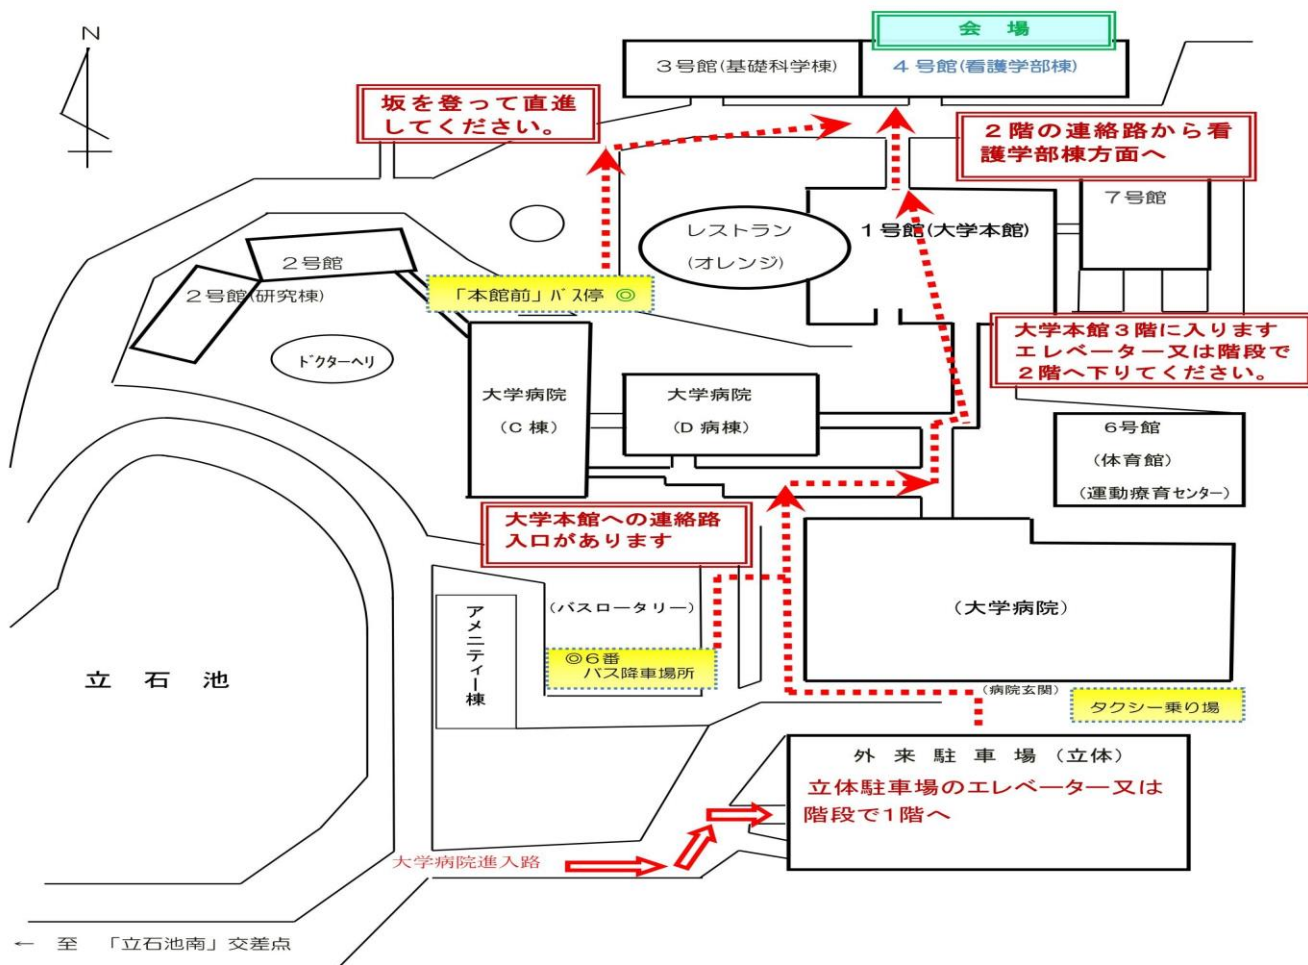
N

会　場

3号館(基礎科学棟)

4号館(看護学部棟)

坂を登って直進してください。

2階の連絡路から看護学部棟方面へ

7号館

レストラン（オレンジ）

1号館(大学本館)

2号館

2号館(研究棟)

「本館前」バス停 ◎

ドクターヘリ

大学本館3階に入ります
エレベーター又は階段で
2階へ下りてください。

大学病院（C 棟）

大学病院（D 病棟）

6号館
（体育館）
（運動療育センター）

大学本館への連絡路入口があります

アメニティー棟

（バスロータリー）

◎6番
バス降車場所

（大学病院）

立　石　池

（病院玄関）

タクシー乗り場

外　来　駐　車　場　（立体）

立体駐車場のエレベーター又は階段で1階へ

大学病院進入路

←　至　「立石池南」交差点